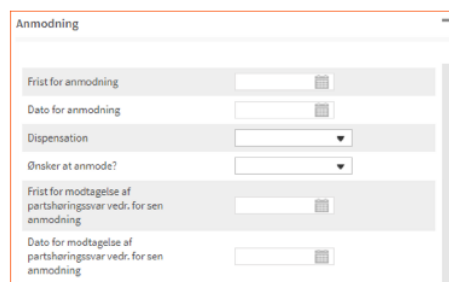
Anmodning

Frist for anmodning

Dato for anmodning

Dispensation

Ønsker at anmode?

Frist for modtagelse af partshøringssvar vedr. for sen anmodning

Dato for modtagelse af partshøringssvar vedr. for sen anmodning